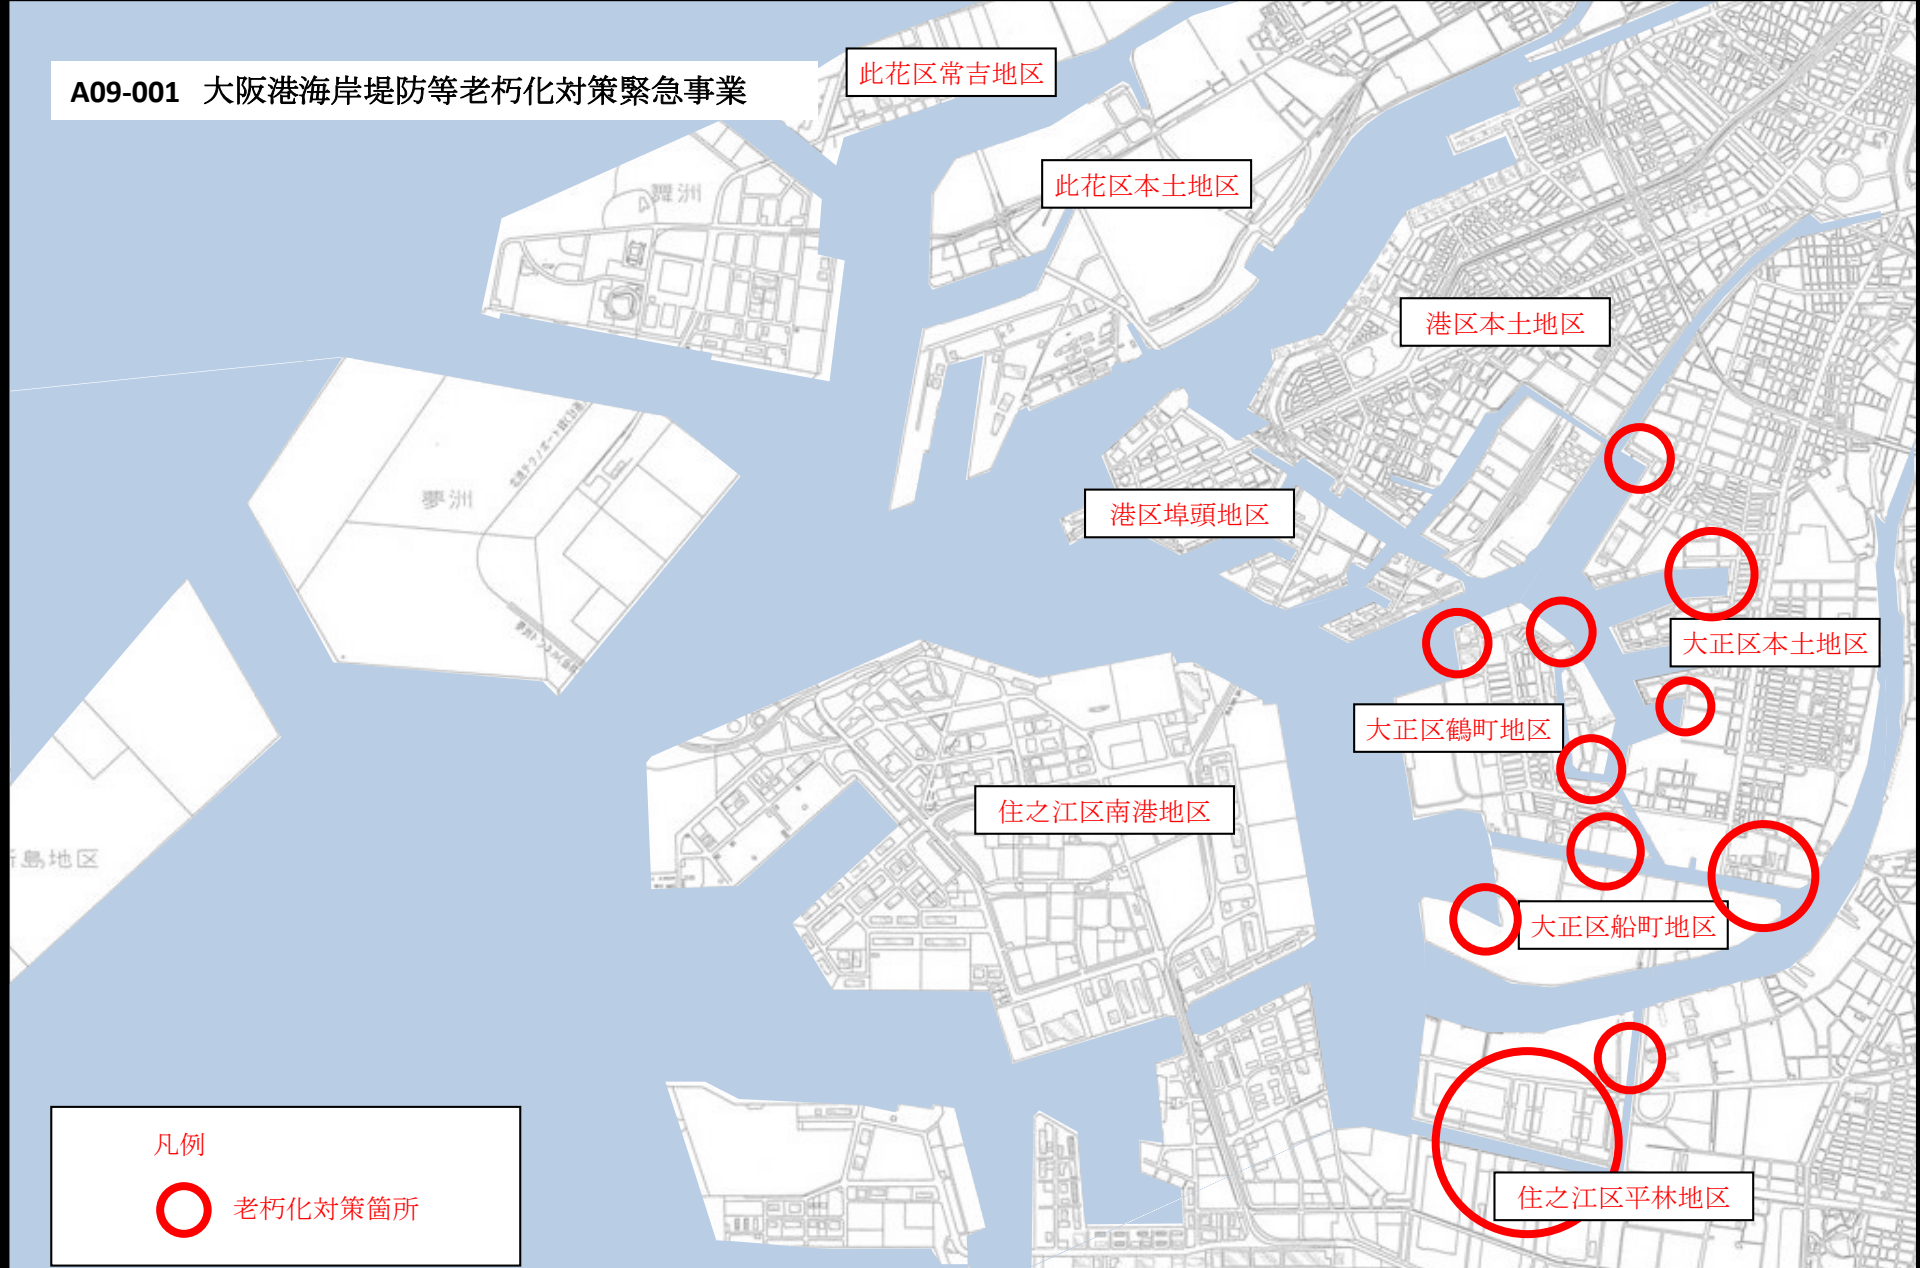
A09-001　大阪港海岸堤防等老朽化対策緊急事業

此花区常吉地区

此花区本土地区

舞洲

港区本土地区

夢洲

港区埠頭地区

大正区本土地区

大正区鶴町地区

住之江区南港地区

島地区

大正区船町地区

住之江区平林地区

凡例

老朽化対策箇所